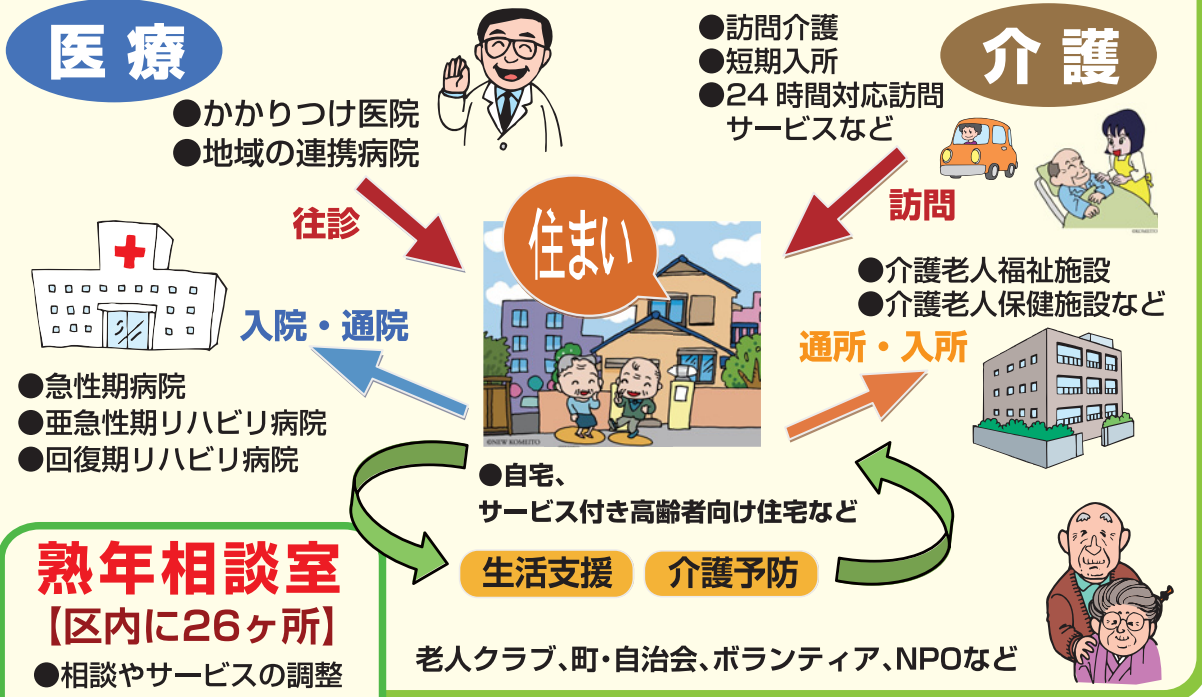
医療

●かかりつけ医院
●地域の連携病院

往診

●訪問介護
●短期入所
●24時間対応訪問サービスなど

介護

訪問

住まい

©NEW KOMEITO

●介護老人福祉施設
●介護老人保健施設など

入院・通院

通所・入所

●急性期病院
●亜急性期リハビリ病院
●回復期リハビリ病院

●自宅、
サービス付き高齢者向け住宅など

生活支援

介護予防

熟年相談室
【区内に26ヶ所】
●相談やサービスの調整

老人クラブ、町・自治会、ボランティア、NPOなど